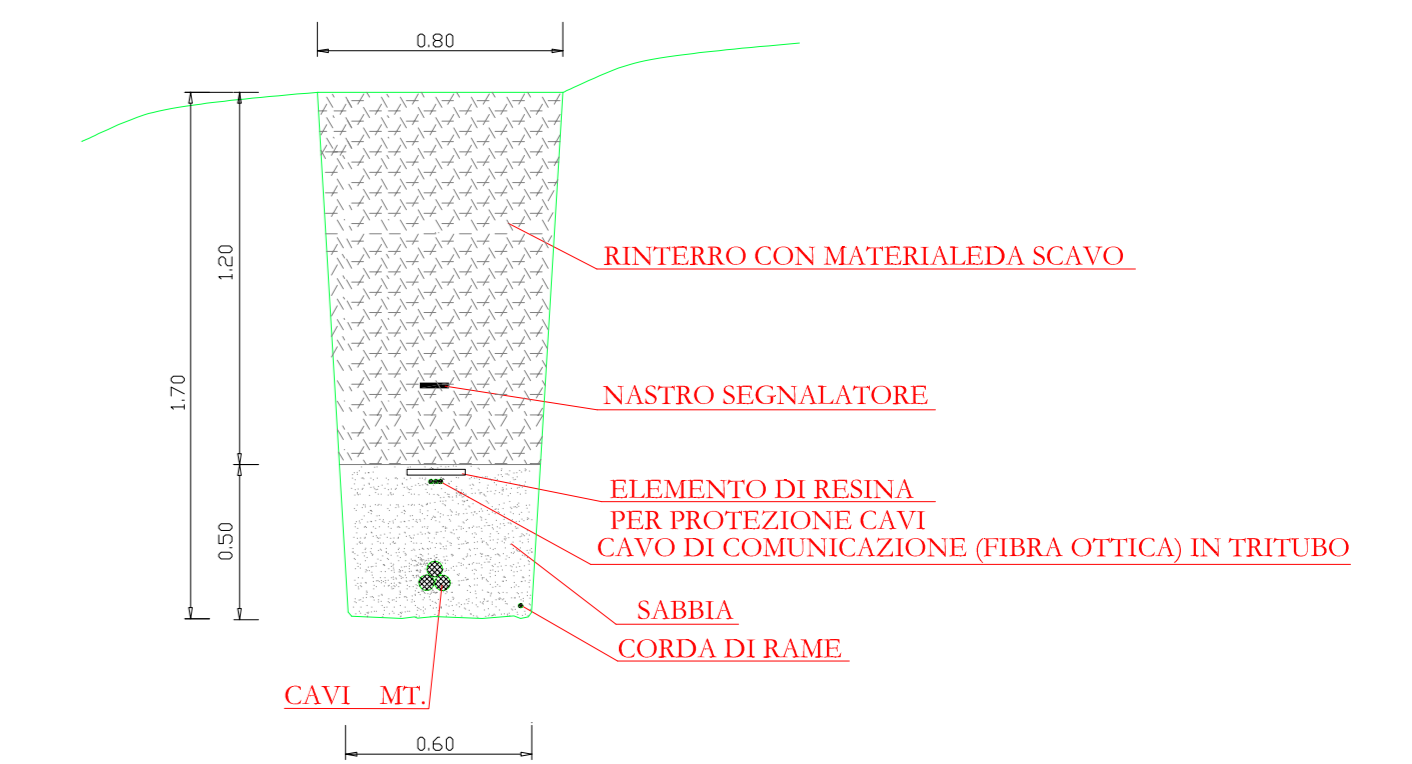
0.80

1.70

1.20

0.50

RINTERRO CON MATERIALEDA SCAVO

NASTRO SEGNALATORE

ELEMENTO DI RESINA
PER PROTEZIONE CAVI

CAVO DI COMUNICAZIONE (FIBRA OTTICA) IN TRITUBO

SABBIA

CORDA DI RAME

CAVI MT.

0.60